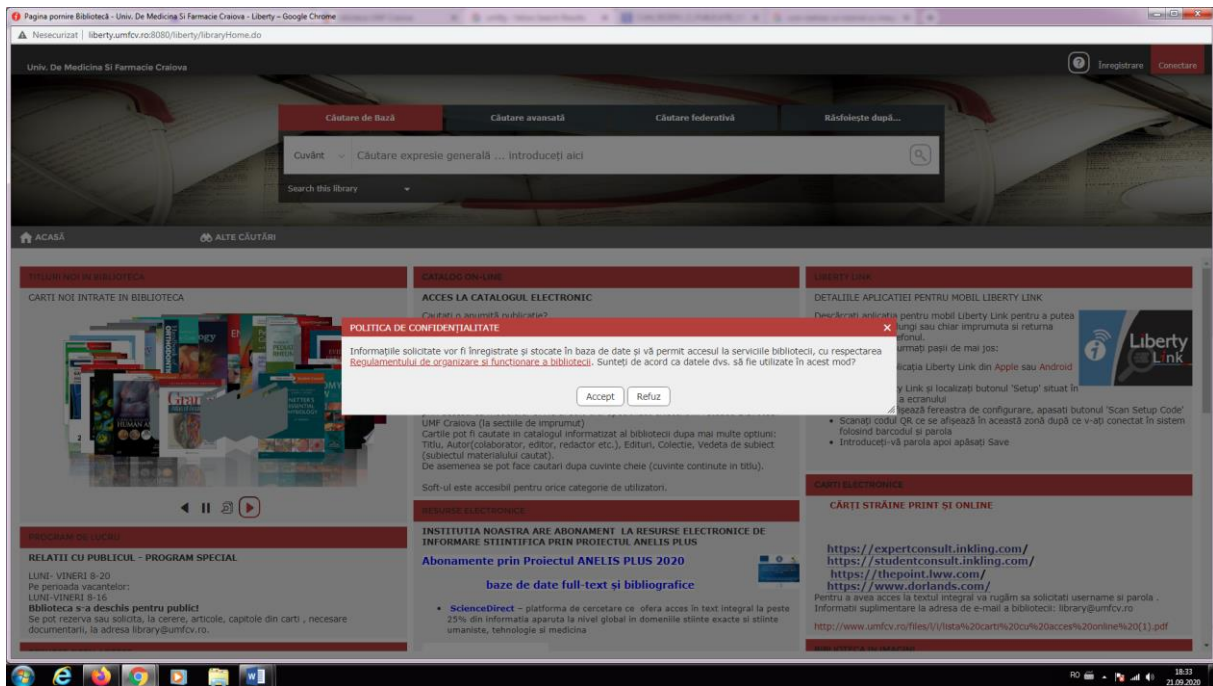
Pagina pornire Bibliotecă - Univ. De Medicina Si Farmacie Craiova - Liberty - Google Chrome

Nesecurizat | liberty.umfcv.ro:8080/liberty/libraryHome.do

Univ. De Medicina Si Farmacie Craiova

Înregistrare Conectare

Căutare de Bază
Căutare avansată
Căutare federativă
Răsfoiește după...

Cuvânt
Căutare expresie generală ... introduceți aici

Search this library

ACASĂ
ALTE CĂUTĂRI

TITLURI NOI IN BIBLIOTECA
CARTI NOI INTRATE IN BIBLIOTECA

CATALOG ON-LINE
ACCES LA CATALOGUL ELECTRONIC
Cautati o anumita publicatie?

UMF Craiova (la sectiile de imprumut)
Cartile pot fi cautate in catalogul informatizat al bibliotecii dupa mai multe optiuni: Titlu, Autor(colaborator, editor, redactor etc.), Edituri, Colectie, Vedeta de subiect (subiectul materialului cautat).
De asemenea se pot face cautari dupa cuvinte cheie (cuvinte continute in titlu).

Soft-ul este accesibil pentru orice categorie de utilizatori.

LIBERTY LINK
DETALIILE APLICATIEI PENTRU MOBIL LIBERTY LINK
Descărcați aplicatia pentru mobil Liberty Link pentru a putea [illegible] lungi sau chiar imprumuta si returna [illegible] efonul.
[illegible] urmați pașii de mai jos:
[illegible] licația Liberty Link din Apple sau Android
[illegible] y Link și localizați butonul 'Setup' situat în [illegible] a ecranului
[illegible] fișează fereastra de configurare, apasati butonul 'Scan Setup Code'
• Scanați codul QR ce se afișează în această zonă după ce v-ați conectat în sistem folosind barcodul și parola
• Introduceți-vă parola apoi apăsați Save

Liberty Link

POLITICA DE CONFIDENȚIALITATE
Informațiile solicitate vor fi înregistrate și stocate în baza de date și vă permit accesul la serviciile bibliotecii, cu respectarea Regulamentului de organizare și funcționare a bibliotecii. Sunteți de acord ca datele dvs. să fie utilizate în acest mod?
Accept
Refuz

PROGRAM DE LUCRU
RELATII CU PUBLICUL - PROGRAM SPECIAL
LUNI- VINERI 8-20
Pe perioada vacantelor:
LUNI-VINERI 8-16
Biblioteca s-a deschis pentru public!
Se pot rezerva sau solicita, la cerere, articole, capitole din carti , necesare documentarii, la adresa library@umfcv.ro.

RESURSE ELECTRONICE
INSTITUTIA NOASTRA ARE ABONAMENT LA RESURSE ELECTRONICE DE INFORMARE STIINTIFICA PRIN PROIECTUL ANELIS PLUS
Abonamente prin Proiectul ANELIS PLUS 2020
baze de date full-text și bibliografice
• ScienceDirect – platforma de cercetare ce ofera acces în text integral la peste 25% din informatia aparuta la nivel global in domeniile stiinte exacte si stiinte umaniste, tehnologie si medicina

CARTI ELECTRONICE
CĂRȚI STRĂINE PRINT ȘI ONLINE
https://expertconsult.inkling.com/
https://studentconsult.inkling.com/
https://thepoint.lww.com/
https://www.dorlands.com/
Pentru a avea acces la textul integral va rugăm sa solicitati username si parola .
Informatii suplimentare la adresa de e-mail a bibliotecii: library@umfcv.ro
http://www.umfcv.ro/files/l/i/lista%20carti%20cu%20acces%20online%20(1).pdf

RO 18:33 21.09.2020